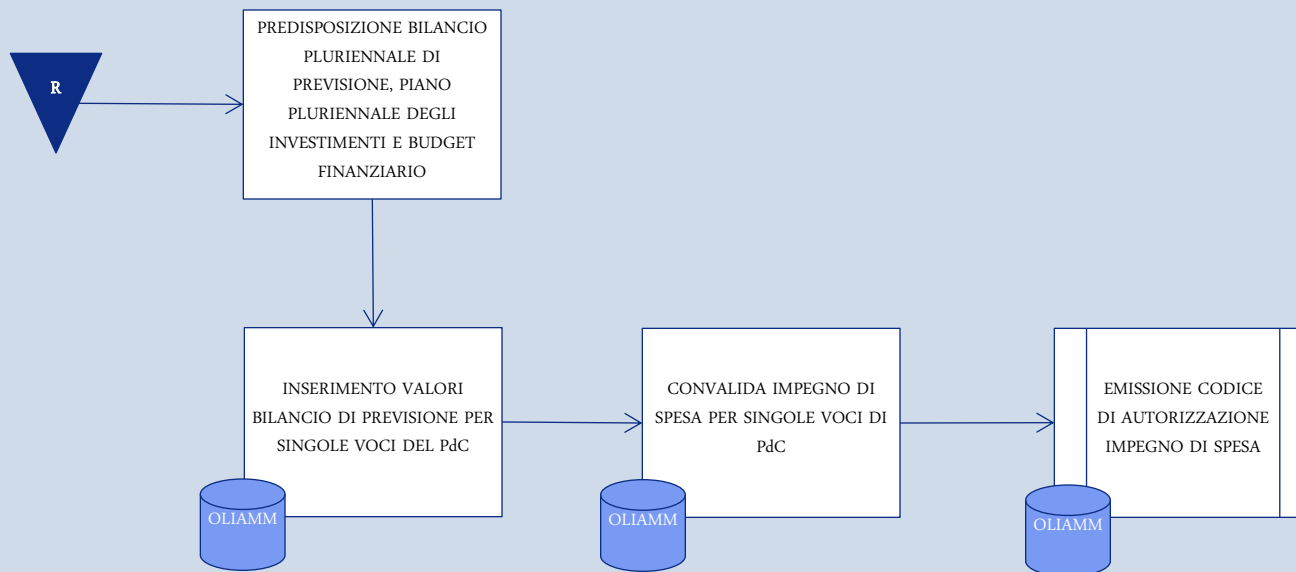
R

PREDISPOSIZIONE BILANCIO PLURIENNALE DI PREVISIONE, PIANO PLURIENNALE DEGLI INVESTIMENTI E BUDGET FINANZIARIO

INSERIMENTO VALORI BILANCIO DI PREVISIONE PER SINGOLE VOCI DEL PdC

OLIAMM

CONVALIDA IMPEGNO DI SPESA PER SINGOLE VOCI DI PdC

OLIAMM

EMISSIONE CODICE DI AUTORIZZAZIONE IMPEGNO DI SPESA

OLIAMM